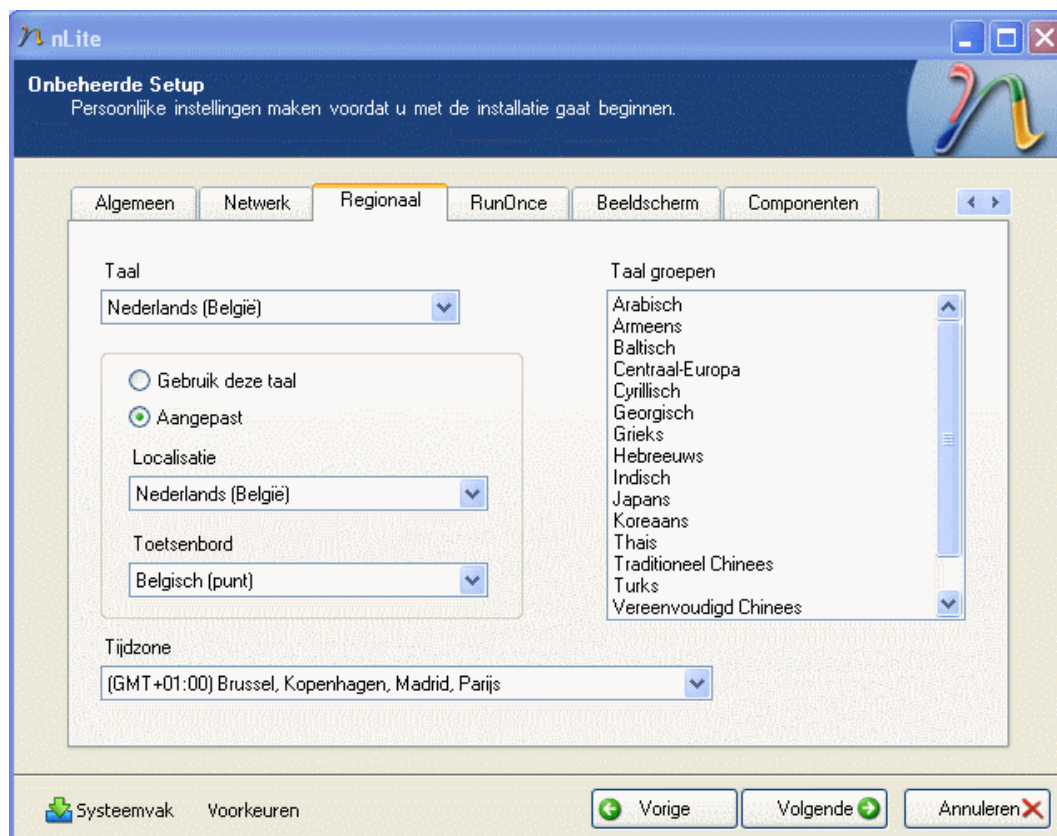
nLite

Onbeheerde Setup
Persoonlijke instellingen maken voordat u met de installatie gaat beginnen.

Algemeen | Netwerk | Regionaal | RunOnce | Beeldscherm | Componenten

Taal
Nederlands (België)

Gebruik deze taal
Aangepast

Localisatie
Nederlands (België)

Toetsenbord
Belgisch (punt)

Taal groepen
Arabisch
Armeens
Baltisch
Centraal-Europa
Cyrillisch
Georgisch
Grieks
Hebreeuws
Indisch
Japans
Koreaans
Thais
Traditioneel Chinees
Turks
Vereenvoudigd Chinees

Tijdzone
(GMT+01:00) Brussel, Kopenhagen, Madrid, Parijs

Systeemvak
Voorkeuren
Vorige
Volgende
Annuleren